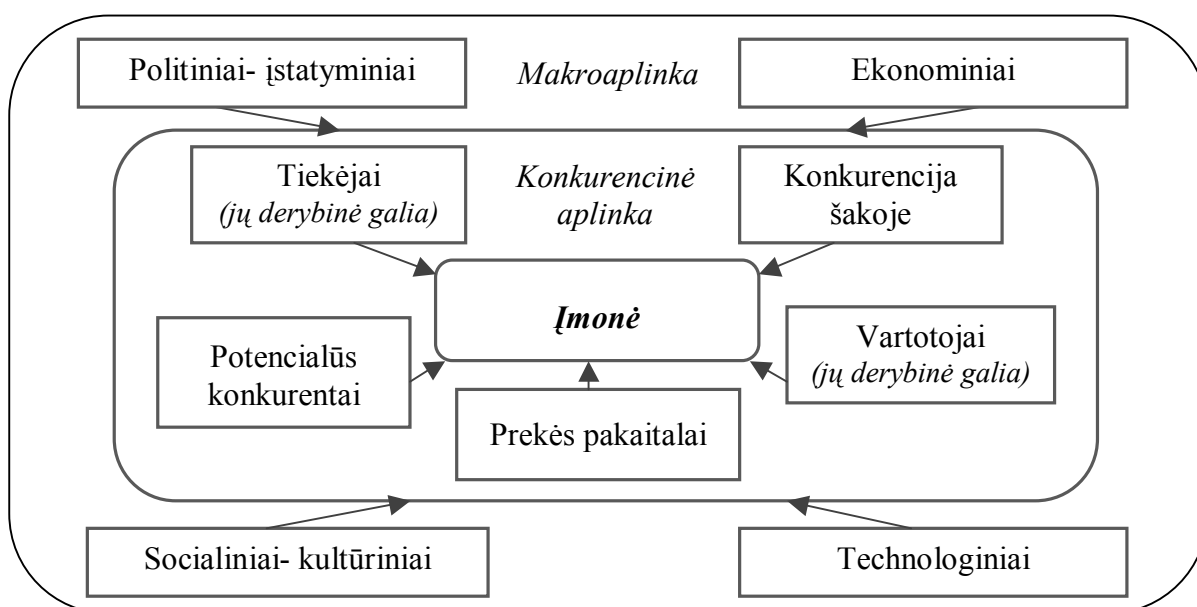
Politiniai- įstatyminiai

Makroaplinka

Ekonominiai

Tiekėjai
(jų derybinė galia)

Konkurencinė aplinka

Konkurencija šakoje

Įmonė

Potencialūs konkurentai

Vartotojai
(jų derybinė galia)

Prekės pakaitalai

Socialiniai- kultūriniai

Technologiniai